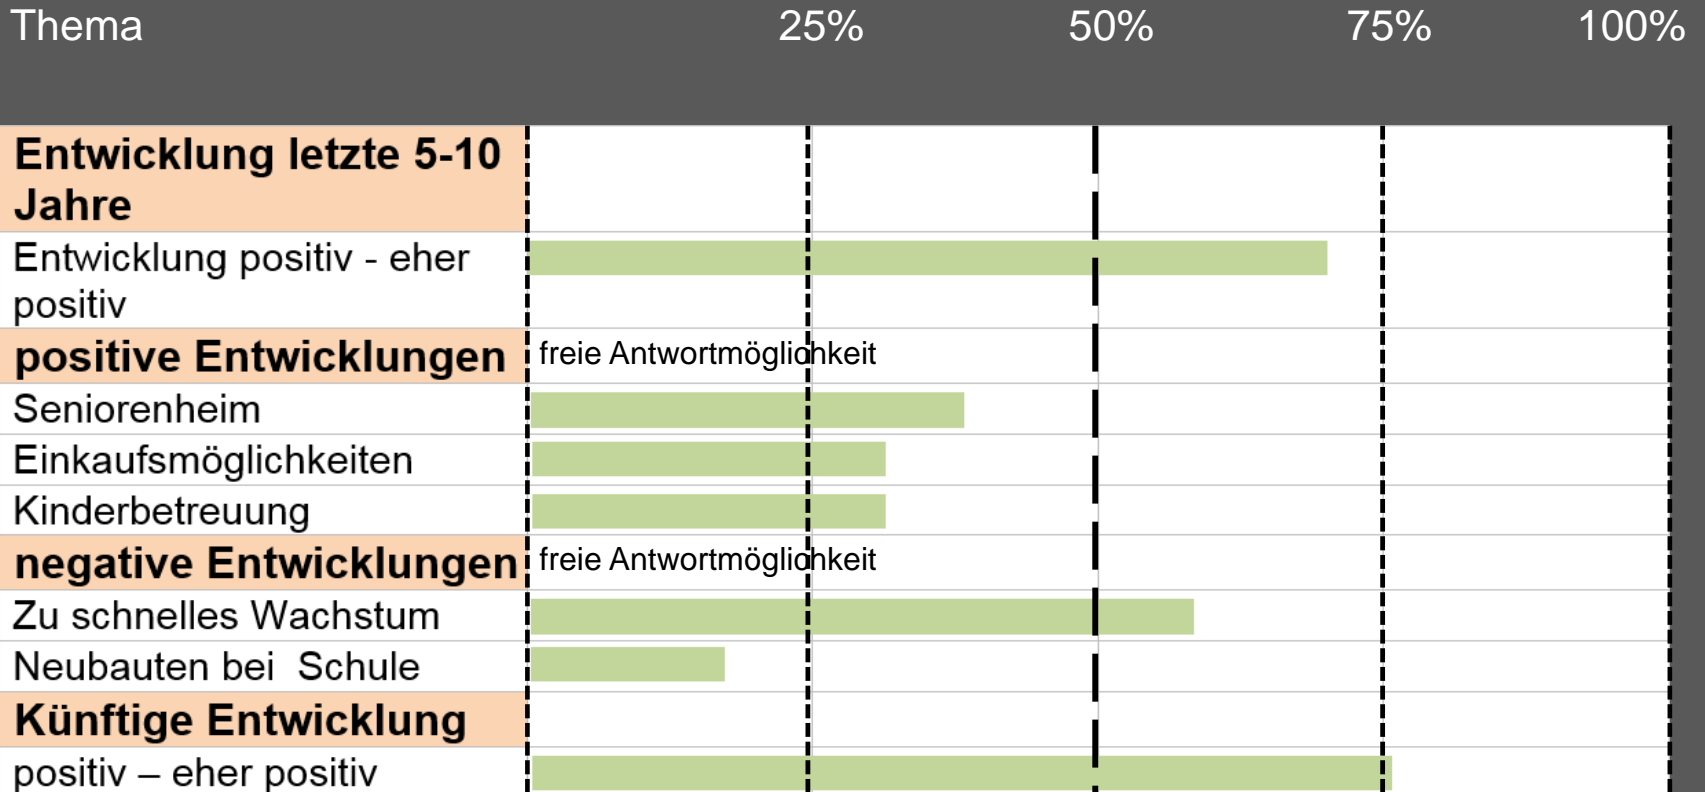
| Thema | 25% | 50% | 75% | 100% |
|---|---|---|---|---|
| **Entwicklung letzte 5-10 Jahre** | | | | |
| Entwicklung positiv - eher positiv | | | | |
| **positive Entwicklungen** | freie Antwortmöglichkeit | | | |
| Seniorenheim | | | | |
| Einkaufsmöglichkeiten | | | | |
| Kinderbetreuung | | | | |
| **negative Entwicklungen** | freie Antwortmöglichkeit | | | |
| Zu schnelles Wachstum | | | | |
| Neubauten bei Schule | | | | |
| **Künftige Entwicklung** | | | | |
| positiv – eher positiv | | | | |